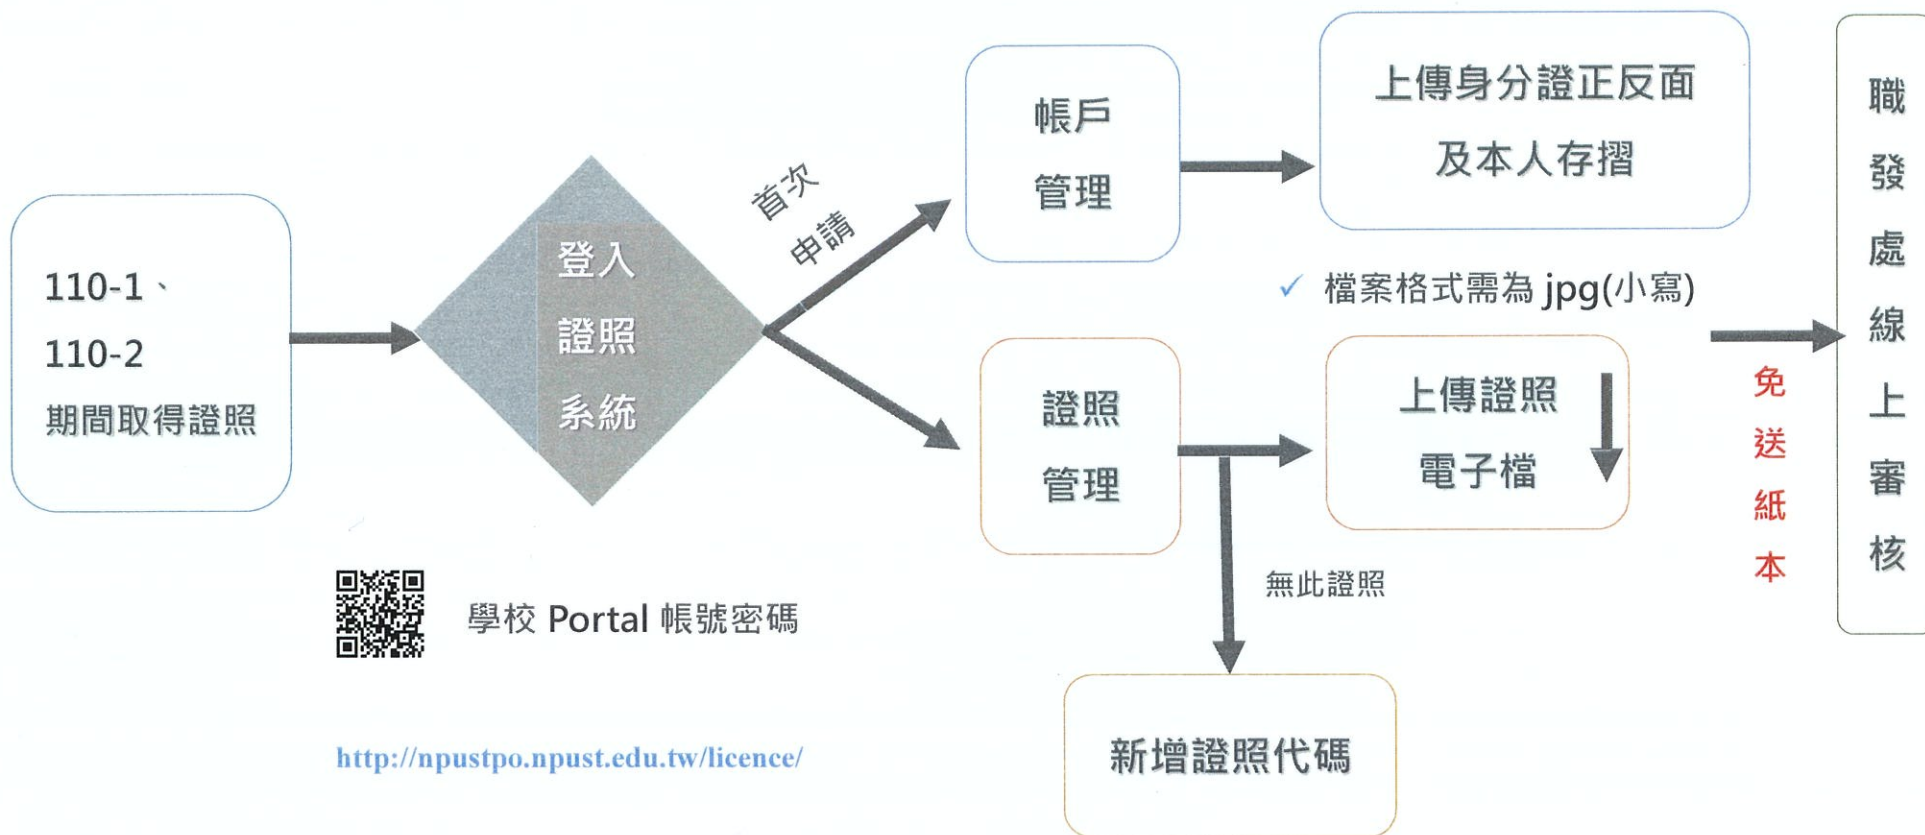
110-1、
110-2
期間取得證照

登入
證照
系統

首次
申請

帳戶
管理

上傳身分證正反面
及本人存摺

✓ 檔案格式需為 jpg(小寫)

證照
管理

上傳證照
電子檔

無此證照

新增證照代碼

免
送
紙
本

職
發
處
線
上
審
核

學校 Portal 帳號密碼

http://npustpo.npust.edu.tw/licence/